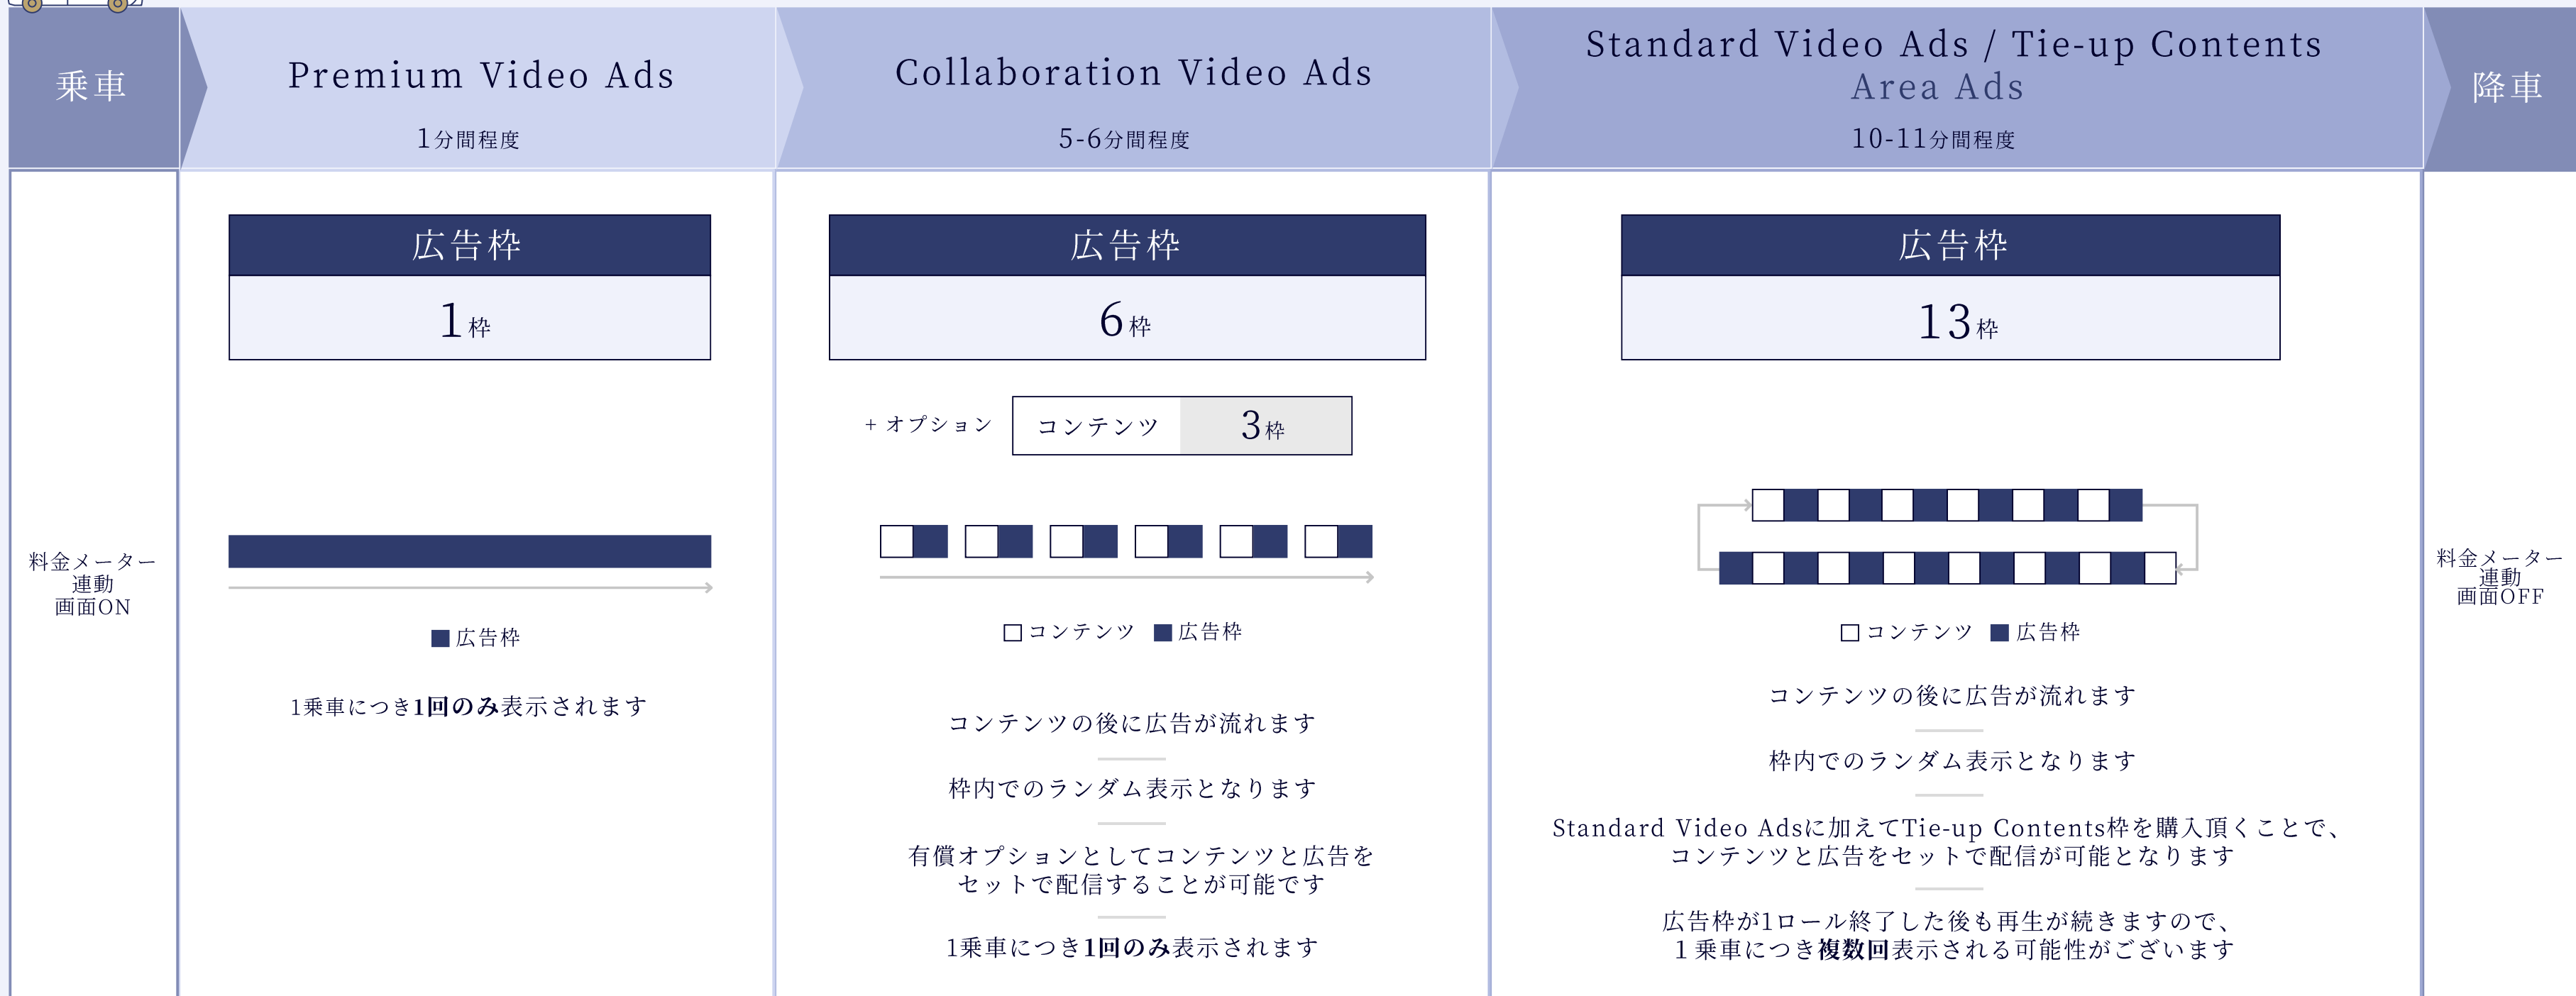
乗車

Premium Video Ads
1分間程度

Collaboration Video Ads
5-6分間程度

Standard Video Ads / Tie-up Contents
Area Ads
10-11分間程度

降車

料金メーター連動
画面ON

広告枠
1枠

■広告枠

1乗車につき**1回のみ**表示されます

広告枠
6枠

+オプション
コンテンツ 3枠

□コンテンツ ■広告枠

コンテンツの後に広告が流れます

枠内でのランダム表示となります

有償オプションとしてコンテンツと広告をセットで配信することが可能です

1乗車につき**1回のみ**表示されます

広告枠
13枠

□コンテンツ ■広告枠

コンテンツの後に広告が流れます

枠内でのランダム表示となります

Standard Video Adsに加えてTie-up Contents枠を購入頂くことで、コンテンツと広告をセットで配信が可能となります

広告枠が1ロール終了した後も再生が続きますので、1乗車につき**複数回**表示される可能性がございます

料金メーター連動
画面OFF